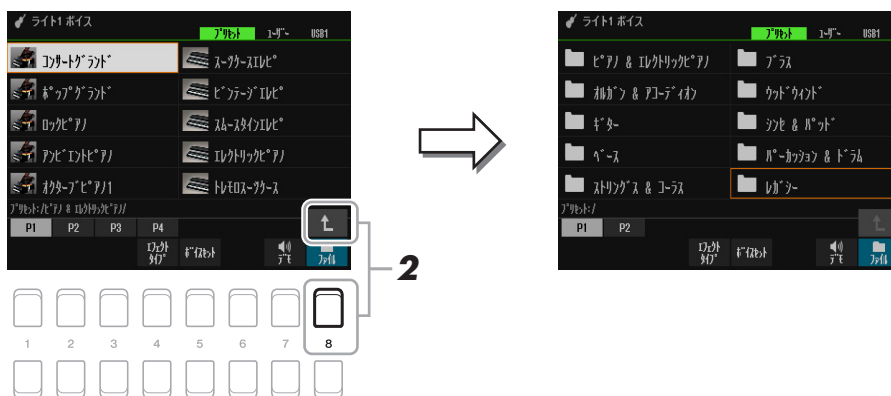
ライト1 ボイス
プリセット ユーザー USB1
コンサートグランド
スーツケースエレピ
ポップグランド
ビンテージエレピ
ロックピアノ
スムースタインエレピ
アンビエントピアノ
エレクトリックピアノ
オクターブピアノ1
トレモロスーツケース
プリセット:/ピアノ & エレクトリックピアノ/
P1 P2 P3 P4
エフェクトタイプ
ボイスセット
デモ
ファイル
2
1 2 3 4 5 6 7 8

ライト1 ボイス
プリセット ユーザー USB1
ピアノ & エレクトリックピアノ
ブラス
オルガン & アコーディオン
ウッドウィンド
ギター
シンセ & パッド
ベース
パーカッション & ドラム
ストリングス & コーラス
レガシー
プリセット:/
P1 P2
エフェクトタイプ
ボイスセット
デモ
ファイル